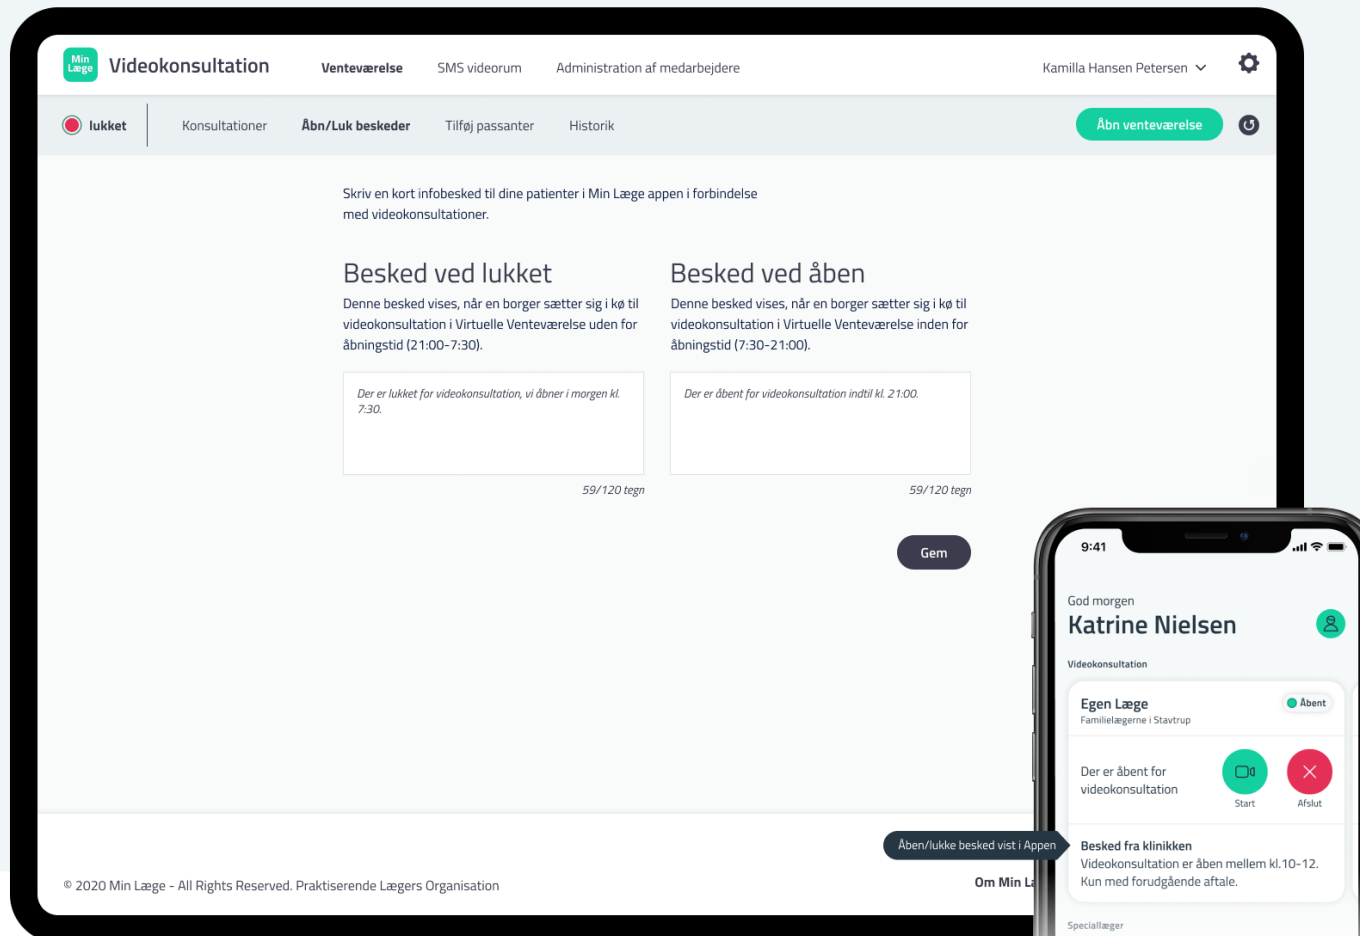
Min Læge Videokonsultation

Venteværelse SMS videorum Administration af medarbejdere

Kamilla Hansen Petersen

lukket Konsultationer Åbn/Luk beskeder Tilføj passanter Historik

Åbn venteværelse

Skriv en kort infobesked til dine patienter i Min Læge appen i forbindelse med videokonsultationer.

Besked ved lukket

Denne besked vises, når en borger sætter sig i kø til videokonsultation i Virtuelle Venteværelse uden for åbningstid (21:00-7:30).

Der er lukket for videokonsultation, vi åbner i morgen kl. 7:30.

59/120 tegn

Besked ved åben

Denne besked vises, når en borger sætter sig i kø til videokonsultation i Virtuelle Venteværelse inden for åbningstid (7:30-21:00).

Der er åbent for videokonsultation indtil kl. 21:00.

59/120 tegn

Gem

© 2020 Min Læge - All Rights Reserved. Praktiserende Lægers Organisation

Om Min L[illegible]

Åben/lukke besked vist i Appen

9:41

God morgen

Katrine Nielsen

Videokonsultation

Egen Læge

Familielægerne i Stavtrup

Åbent

Der er åbent for videokonsultation

Start

Afslut

Besked fra klinikken

Videokonsultation er åben mellem kl.10-12. Kun med forudgående aftale.

Speciallæger